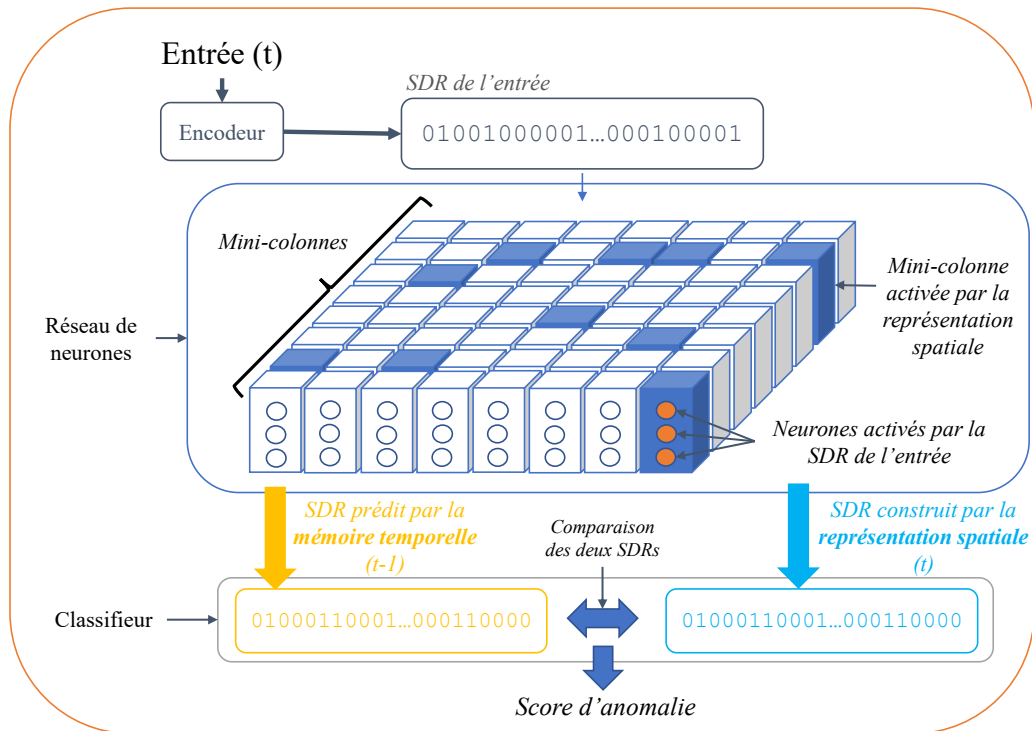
Entrée (t)

SDR de l'entrée

Encodeur

01001000001…000100001

Mini-colonnes

Mini-colonne activée par la représentation spatiale

Réseau de neurones

Neurones activés par la SDR de l'entrée

SDR prédit par la **mémoire temporelle** (t-1)

Comparaison des deux SDRs

SDR construit par la **représentation spatiale** (t)

Classifieur

01000110001…000110000

01000110001…000110000

Score d'anomalie